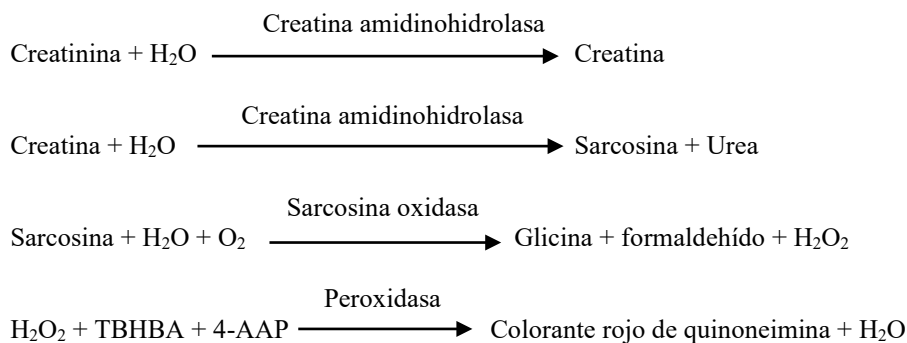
Creatinina + $H_2O$ $\xrightarrow{\text{Creatina amidinohidrolasa}}$ Creatina

Creatina + $H_2O$ $\xrightarrow{\text{Creatina amidinohidrolasa}}$ Sarcosina + Urea

Sarcosina + $H_2O$ + $O_2$ $\xrightarrow{\text{Sarcosina oxidasa}}$ Glicina + formaldehído + $H_2O_2$

$H_2O_2$ + TBHBA + 4-AAP $\xrightarrow{\text{Peroxidasa}}$ Colorante rojo de quinoneimina + $H_2O$